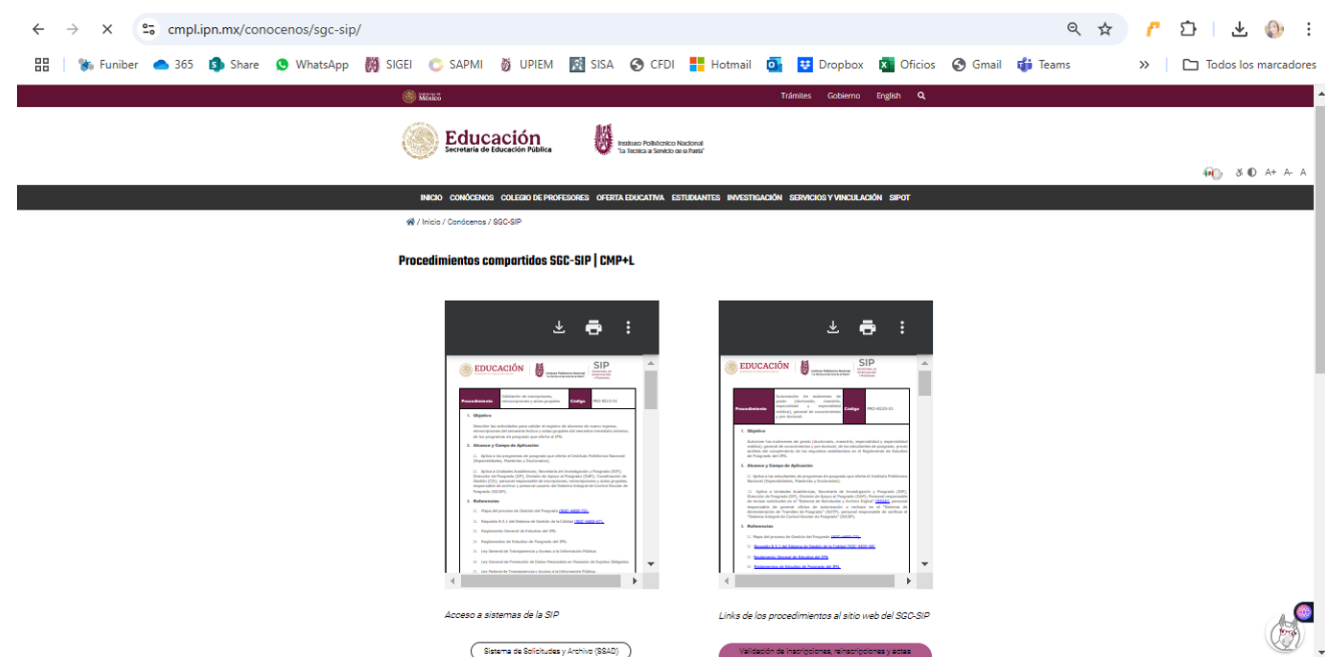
cmpl.ipn.mx/conocenos/sgc-sip/

Funiber 365 Share WhatsApp SIGEI SAPMI UPIEM SISA CFDI Hotmail Dropbox Oficios Gmail Teams Todos los marcadores

Gobierno de México Trámites Gobierno English

Educación Secretaría de Educación Pública
Instituto Politécnico Nacional "La Técnica al Servicio de la Patria"

A+ A- A

INICIO CONÓCENOS COLEGIO DE PROFESORES OFERTA EDUCATIVA ESTUDIANTES INVESTIGACIÓN SERVICIOS Y VINCULACIÓN SIPOT

/ Inicio / Conócenos / SGC-SIP

Procedimientos compartidos SGC-SIP | CMP+L

EDUCACIÓN SIP
Procedimiento Validación de inscripciones, reinscripciones y actas grupales Código
1. Objetivo
2. Alcance y Campo de Aplicación
3. Referencias

EDUCACIÓN SIP
Procedimiento Código
1. Objetivo
2. Alcance y Campo de Aplicación
3. Referencias

Acceso a sistemas de la SIP

Links de los procedimientos al sitio web del SGC-SIP

Sistema de Solicitudes y Archivo (SSAD)

Validación de inscripciones, reinscripciones y actas